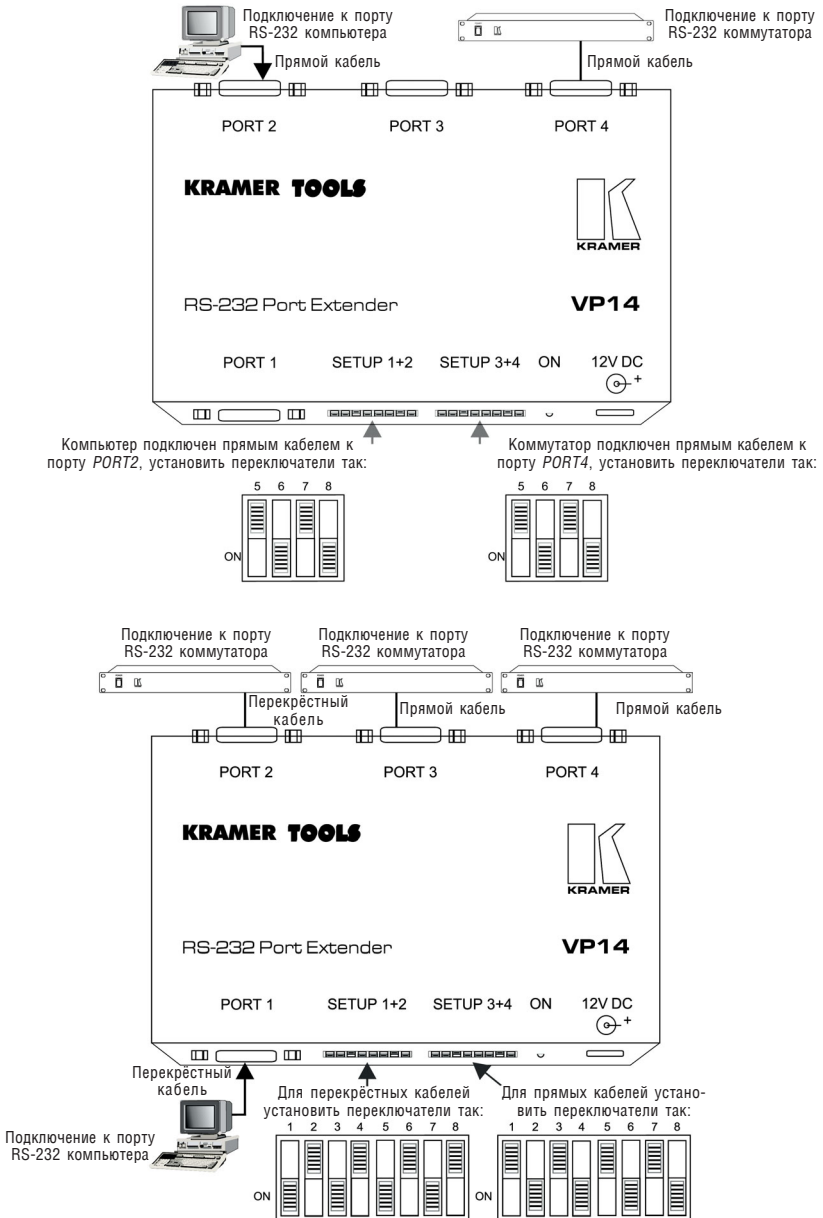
Подключение к порту RS-232 компьютера

Подключение к порту RS-232 коммутатора

Прямой кабель

Прямой кабель

PORT 2

PORT 3

PORT 4

KRAMER TOOLS

KRAMER

RS-232 Port Extender

VP14

PORT 1

SETUP 1+2

SETUP 3+4

ON

12V DC

Компьютер подключен прямым кабелем к порту *PORT2*, установить переключатели так:

5 6 7 8

ON

Коммутатор подключен прямым кабелем к порту *PORT4*, установить переключатели так:

5 6 7 8

ON

Подключение к порту RS-232 коммутатора

Подключение к порту RS-232 коммутатора

Подключение к порту RS-232 коммутатора

Перекрёстный кабель

Прямой кабель

Прямой кабель

PORT 2

PORT 3

PORT 4

KRAMER TOOLS

KRAMER

RS-232 Port Extender

VP14

PORT 1

SETUP 1+2

SETUP 3+4

ON

12V DC

Перекрёстный кабель

Подключение к порту RS-232 компьютера

Для перекрёстных кабелей установить переключатели так:

1 2 3 4 5 6 7 8

ON

Для прямых кабелей установить переключатели так:

1 2 3 4 5 6 7 8

ON